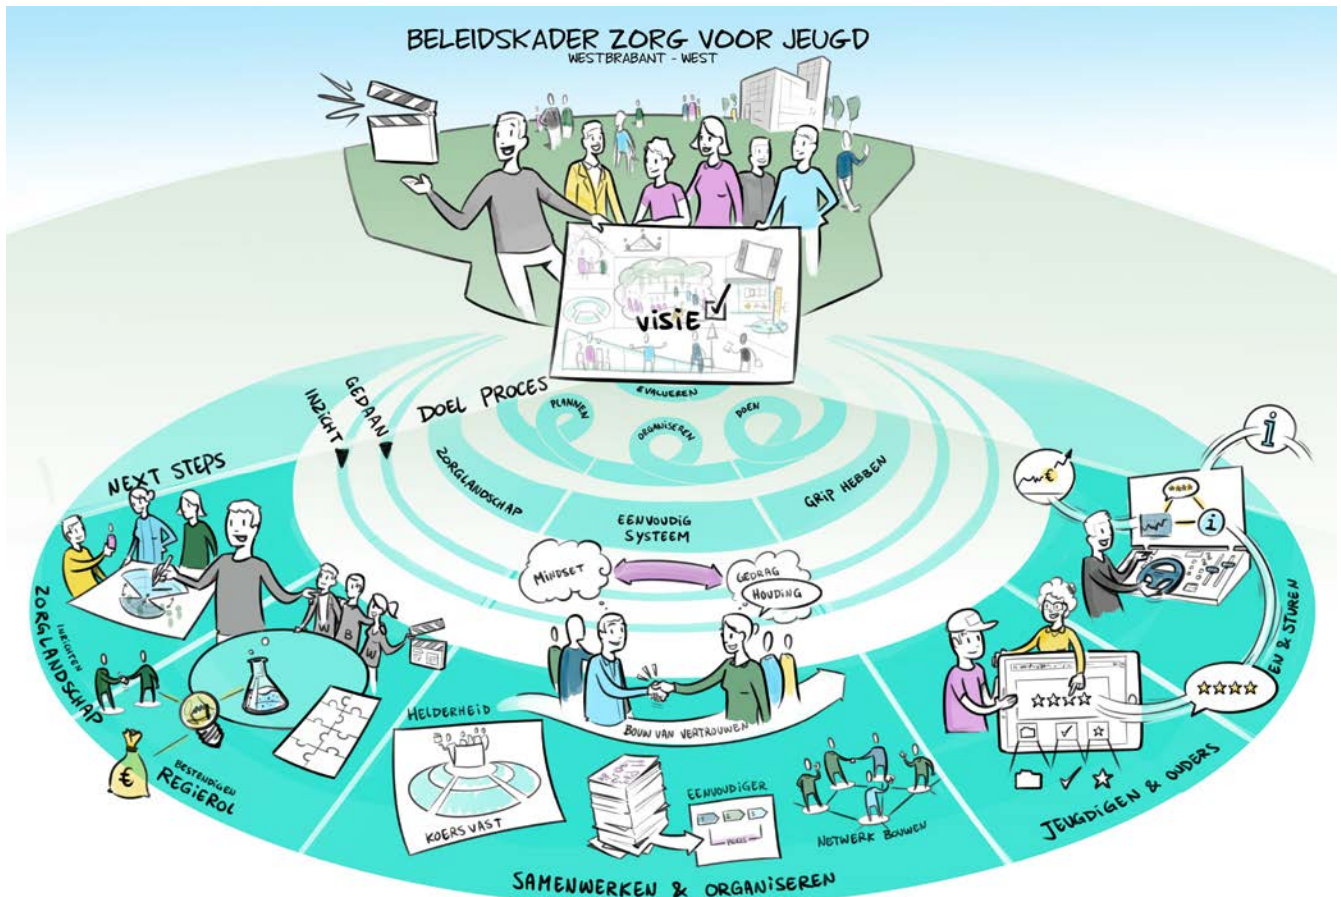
BELEIDSKADER ZORG VOOR JEUGD
WESTBRABANT - WEST

VISIE

INZICHT
GEDAAN
DOEL PROCES
PLANNEN
EVALUEREN
ORGANISEREN
DOEN
ZORGLANDSCHAP
EENVOUDIG SYSTEEM
GRIP HEBBEN

NEXT STEPS
MINDSET
GEDRAG
HOUDING
BOUW VAN VERTROUWEN

ZORGLANDSCHAP
INZICHTEN
BESTENDIGEN
REGIEROL
€

HELDERHEID
KOERS VAST
EENVOUDIGER
NETWERK BOUWEN
SAMENWERKEN & ORGANISEREN

EN & STUREN
JEUGDIGEN & OUDERS
€